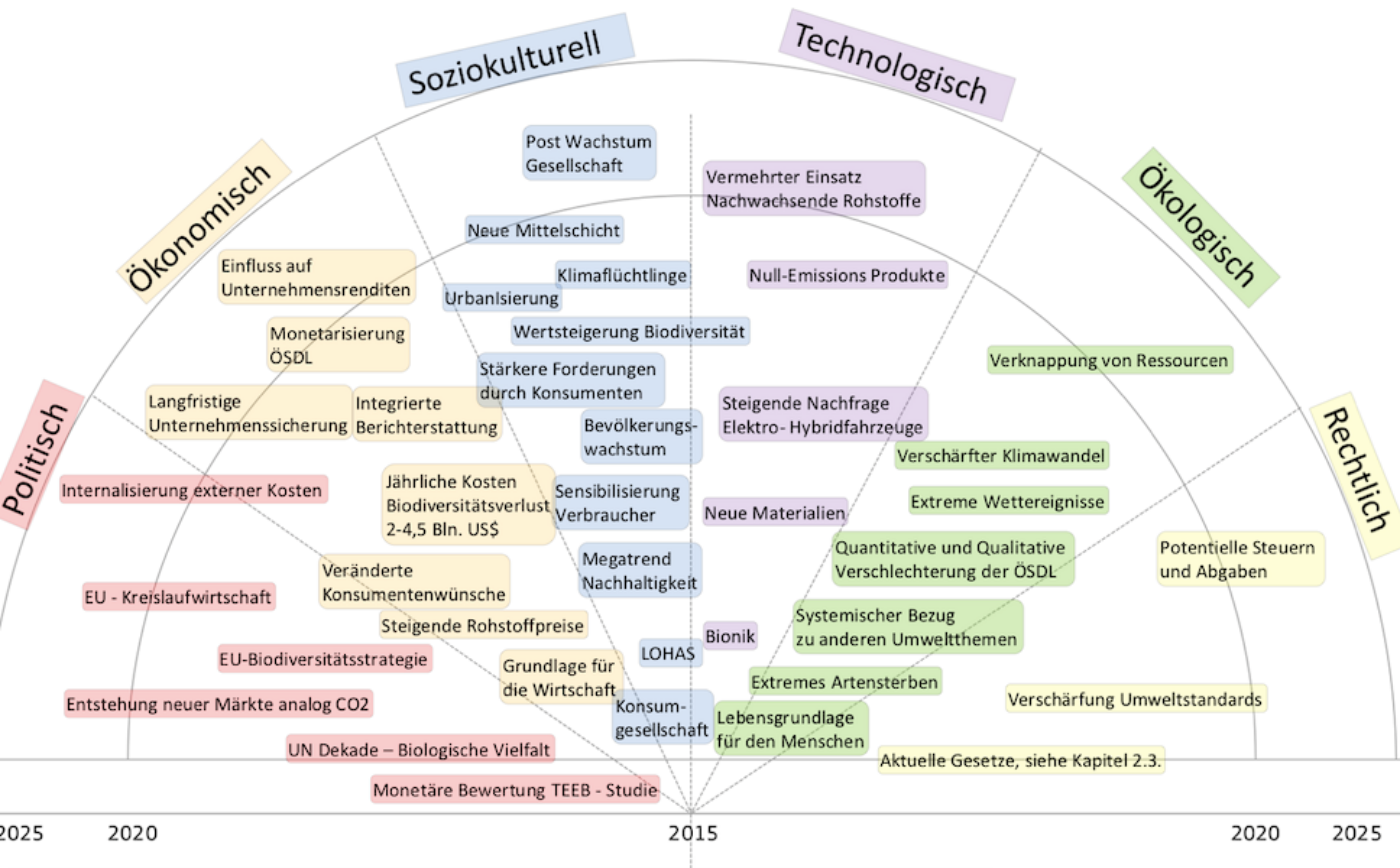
Soziokulturell

Technologisch

Ökonomisch

Ökologisch

Politisch

Rechtlich

Post Wachstum Gesellschaft

Vermehrter Einsatz Nachwachsende Rohstoffe

Neue Mittelschicht

Einfluss auf Unternehmensrenditen

Klimaflüchtlinge

Null-Emissions Produkte

Urbanlsierung

Wertsteigerung Biodiversität

Monetarisierung ÖSDL

Verknappung von Ressourcen

Stärkere Forderungen durch Konsumenten

Langfristige Unternehmenssicherung

Integrierte Berichterstattung

Steigende Nachfrage Elektro- Hybridfahrzeuge

Bevölkerungswachstum

Verschärfter Klimawandel

Internalisierung externer Kosten

Jährliche Kosten Biodiversitätsverlust 2-4,5 Bln. US$

Sensibilisierung Verbraucher

Extreme Wetterereignisse

Neue Materialien

Quantitative und Qualitative Verschlechterung der ÖSDL

Potentielle Steuern und Abgaben

Megatrend Nachhaltigkeit

Veränderte Konsumentenwünsche

EU - Kreislaufwirtschaft

Systemischer Bezug zu anderen Umweltthemen

Steigende Rohstoffpreise

Bionik

EU-Biodiversitätsstrategie

LOHAS

Grundlage für die Wirtschaft

Extremes Artensterben

Verschärfung Umweltstandards

Entstehung neuer Märkte analog CO2

Konsumgesellschaft

Lebensgrundlage für den Menschen

UN Dekade – Biologische Vielfalt

Aktuelle Gesetze, siehe Kapitel 2.3.

Monetäre Bewertung TEEB - Studie

2025 2020 2015 2020 2025